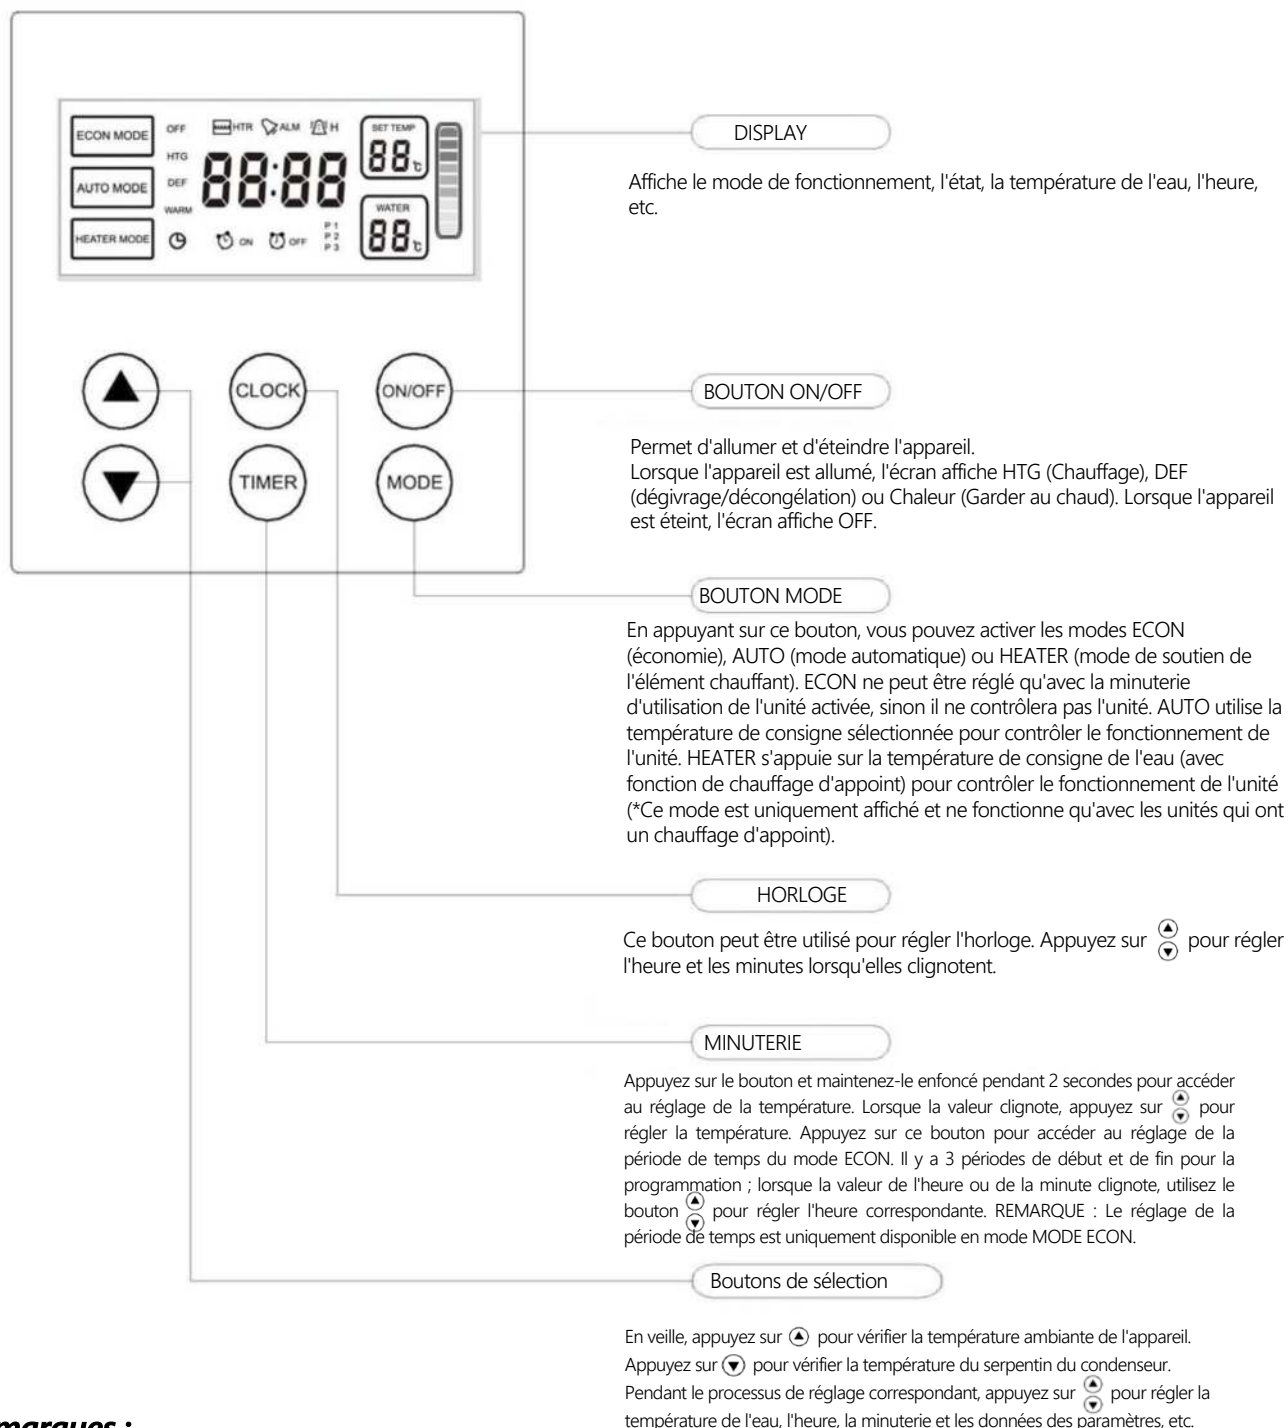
ECON MODE
AUTO MODE
HEATER MODE
OFF
HTG
DEF
WARM
HTR
ALM
H
88:88
SET TEMP
88
WATER
88
ON
OFF
P1
P2
P3

CLOCK
ON/OFF
TIMER
MODE

DISPLAY

Affiche le mode de fonctionnement, l'état, la température de l'eau, l'heure, etc.

BOUTON ON/OFF

Permet d'allumer et d'éteindre l'appareil.
Lorsque l'appareil est allumé, l'écran affiche HTG (Chauffage), DEF (dégivrage/décongélation) ou Chaleur (Garder au chaud). Lorsque l'appareil est éteint, l'écran affiche OFF.

BOUTON MODE

En appuyant sur ce bouton, vous pouvez activer les modes ECON (économie), AUTO (mode automatique) ou HEATER (mode de soutien de l'élément chauffant). ECON ne peut être réglé qu'avec la minuterie d'utilisation de l'unité activée, sinon il ne contrôlera pas l'unité. AUTO utilise la température de consigne sélectionnée pour contrôler le fonctionnement de l'unité. HEATER s'appuie sur la température de consigne de l'eau (avec fonction de chauffage d'appoint) pour contrôler le fonctionnement de l'unité (*Ce mode est uniquement affiché et ne fonctionne qu'avec les unités qui ont un chauffage d'appoint).

HORLOGE

Ce bouton peut être utilisé pour régler l'horloge. Appuyez sur pour régler l'heure et les minutes lorsqu'elles clignotent.

MINUTERIE

Appuyez sur le bouton et maintenez-le enfoncé pendant 2 secondes pour accéder au réglage de la température. Lorsque la valeur clignote, appuyez sur pour régler la température. Appuyez sur ce bouton pour accéder au réglage de la période de temps du mode ECON. Il y a 3 périodes de début et de fin pour la programmation ; lorsque la valeur de l'heure ou de la minute clignote, utilisez le bouton pour régler l'heure correspondante. REMARQUE : Le réglage de la période de temps est uniquement disponible en mode MODE ECON.

Boutons de sélection

En veille, appuyez sur pour vérifier la température ambiante de l'appareil.
Appuyez sur pour vérifier la température du serpentin du condenseur.
Pendant le processus de réglage correspondant, appuyez sur pour régler la température de l'eau, l'heure, la minuterie et les données des paramètres, etc.

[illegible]marques :